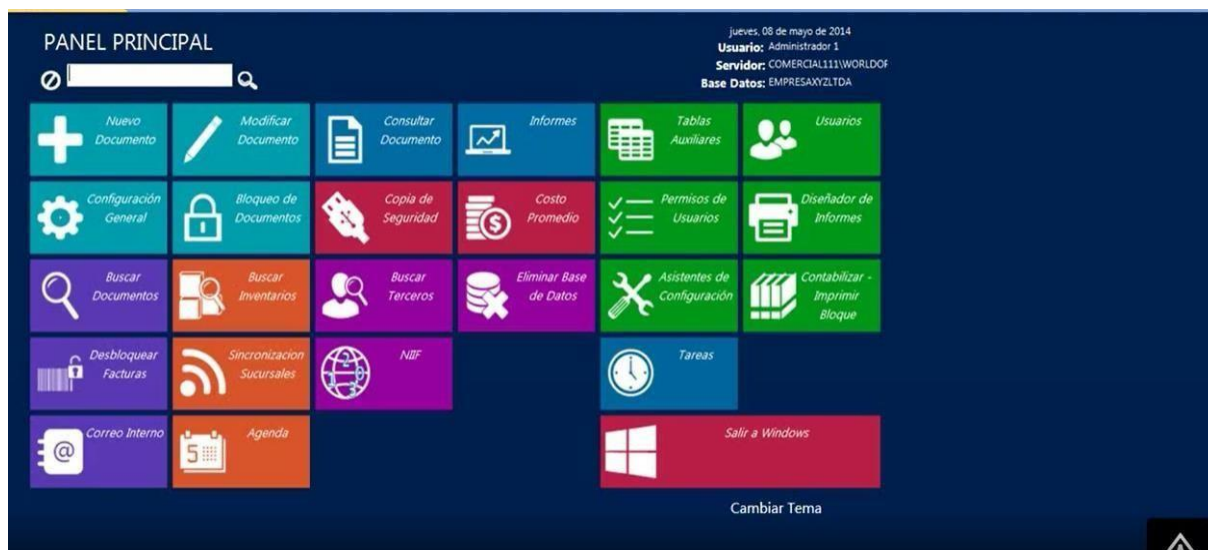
PANEL PRINCIPAL

jueves, 08 de mayo de 2014
Usuario: Administrador 1
Servidor: COMERCIAL111\WORLDOF
Base Datos: EMPRESAXYZLTDA

Nuevo Documento

Modificar Documento

Consultar Documento

Informes

Tablas Auxiliares

Usuarios

Configuración General

Bloqueo de Documentos

Copia de Seguridad

Costo Promedio

Permisos de Usuarios

Diseñador de Informes

Buscar Documentos

Buscar Inventarios

Buscar Terceros

Eliminar Base de Datos

Asistentes de Configuración

Contabilizar - Imprimir Bloque

Desbloquear Facturas

Sincronizacion Sucursales

NIIF

Tareas

Correo Interno

Agenda

Salir a Windows

Cambiar Tema